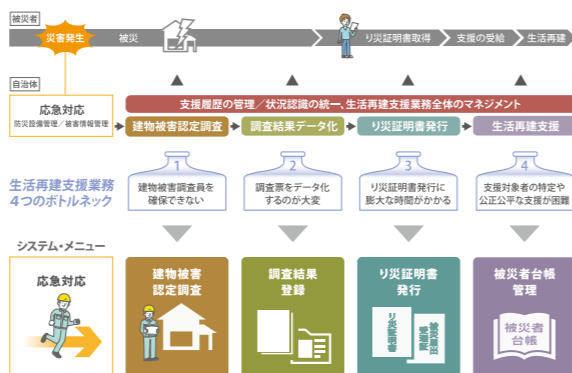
被災者

災害発生

被災

り災証明書取得

支援の受給

生活再建

自治体

応急対応

防災設備管理／被害情報管理

支援履歴の管理／状況認識の統一、生活再建支援業務全体のマネジメント

建物被害認定調査

調査結果データ化

り災証明書発行

生活再建支援

生活再建支援業務
4つのボトルネック

1
建物被害調査員を確保できない

2
調査票をデータ化するのが大変

3
り災証明書発行に膨大な時間がかかる

4
支援対象者の特定や公正公平な支援が困難

システム・メニュー

応急対応

建物被害
認定調査

調査結果
登録

り災証明書
発行

被災者台帳
管理

り災証明書

被災者台帳

被災者
台帳